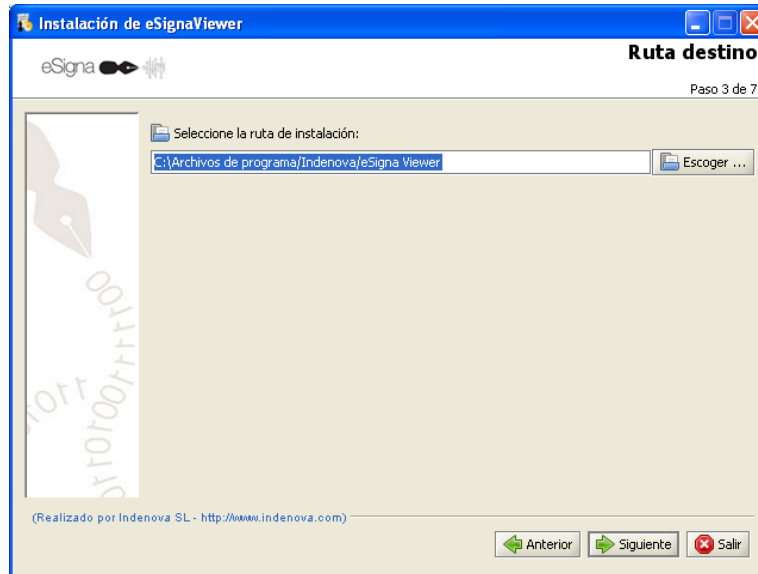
Instalación de eSignaViewer

eSigna

Ruta destino

Paso 3 de 7

Seleccione la ruta de instalación:

C:\Archivos de programa/Indenova/eSigna Viewer

Escoger ...

(Realizado por Indenova SL - http://www.indenova.com)

Anterior

Siguiente

Salir